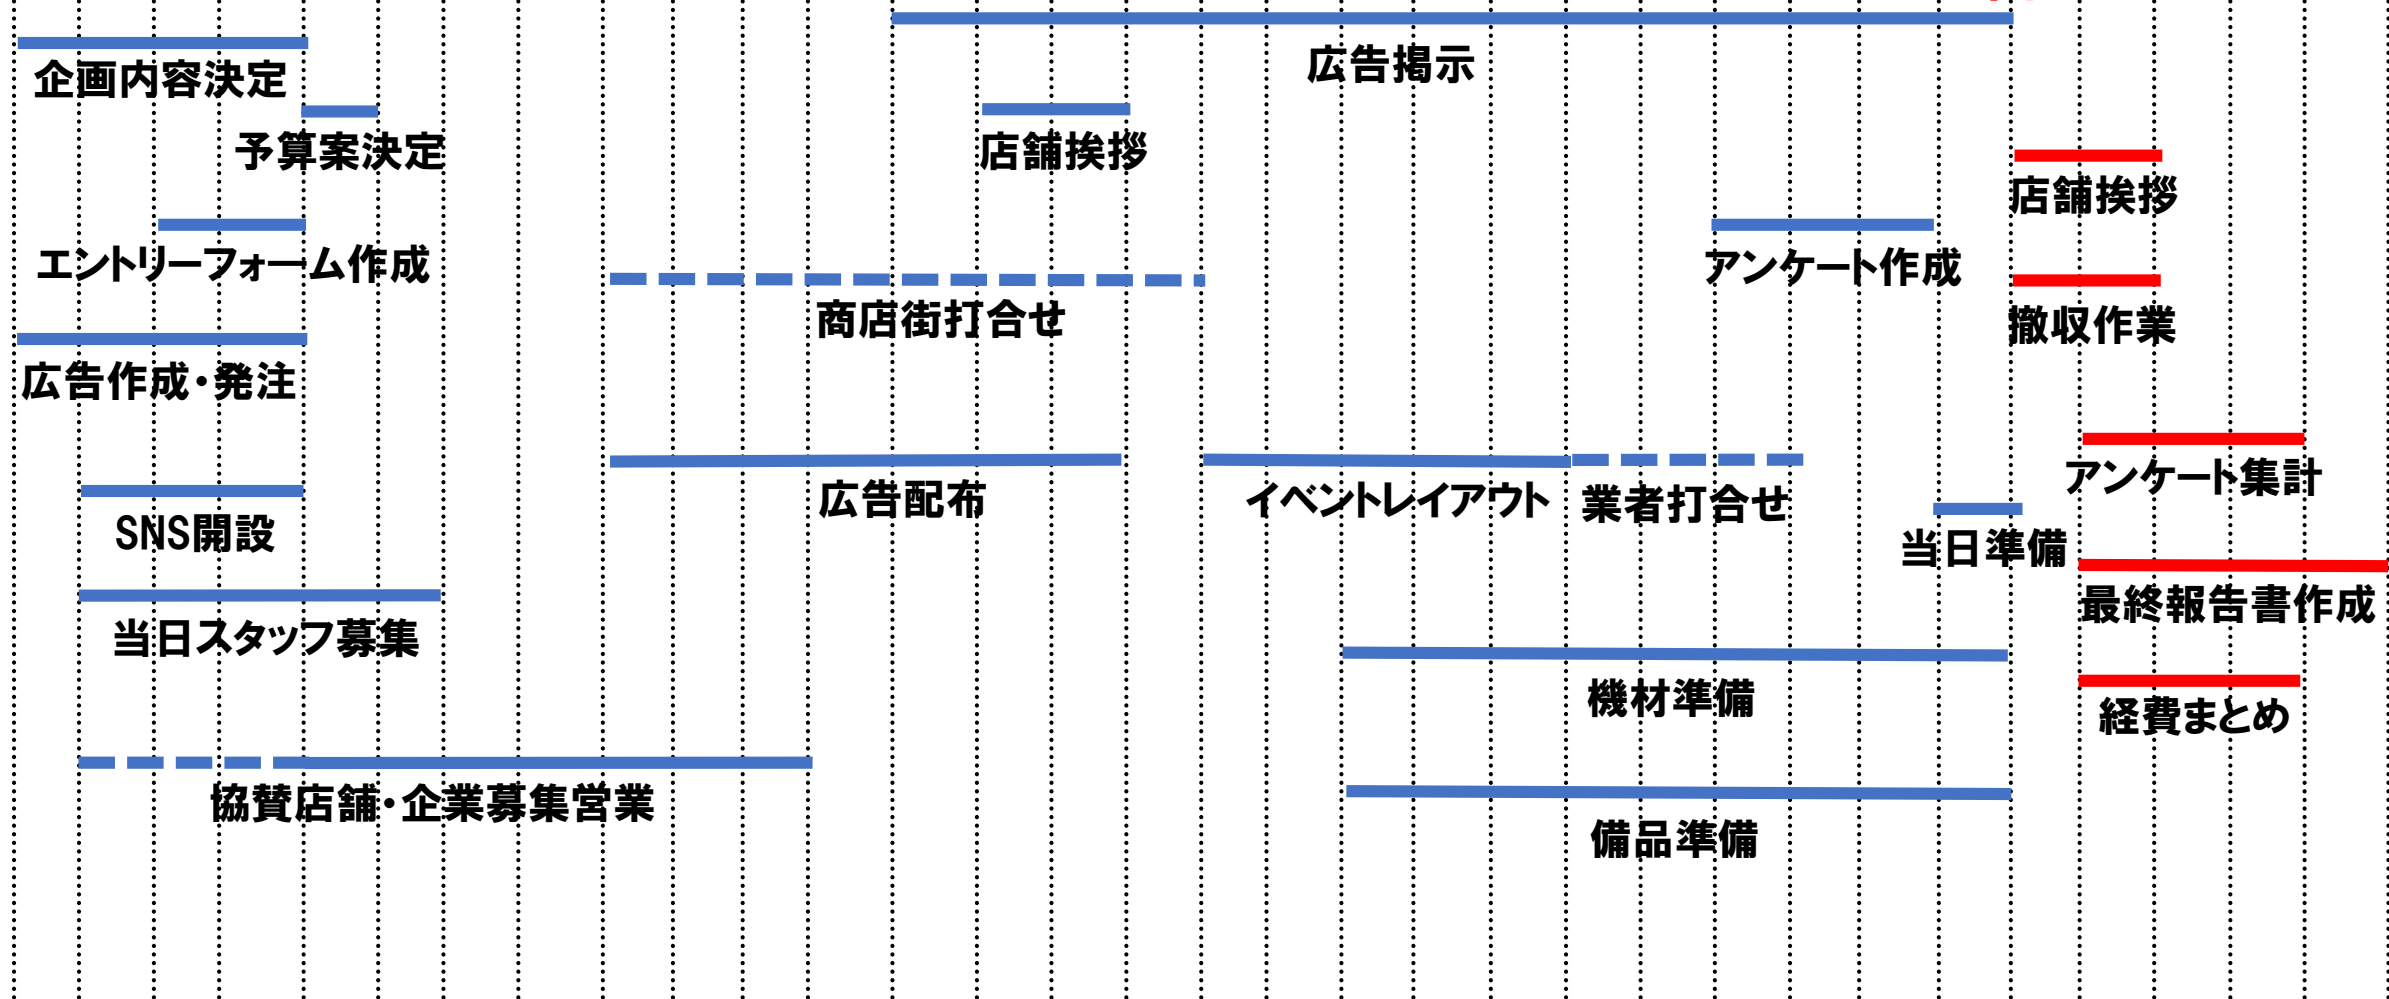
企画内容決定

予算案決定

エントリーフォーム作成

広告作成・発注

SNS開設

当日スタッフ募集

協賛店舗・企業募集営業

広告掲示

店舗挨拶

商店街打合せ

広告配布

イベントレイアウト

業者打合せ

アンケート作成

機材準備

備品準備

当日準備

店舗挨拶

撤収作業

アンケート集計

最終報告書作成

経費まとめ